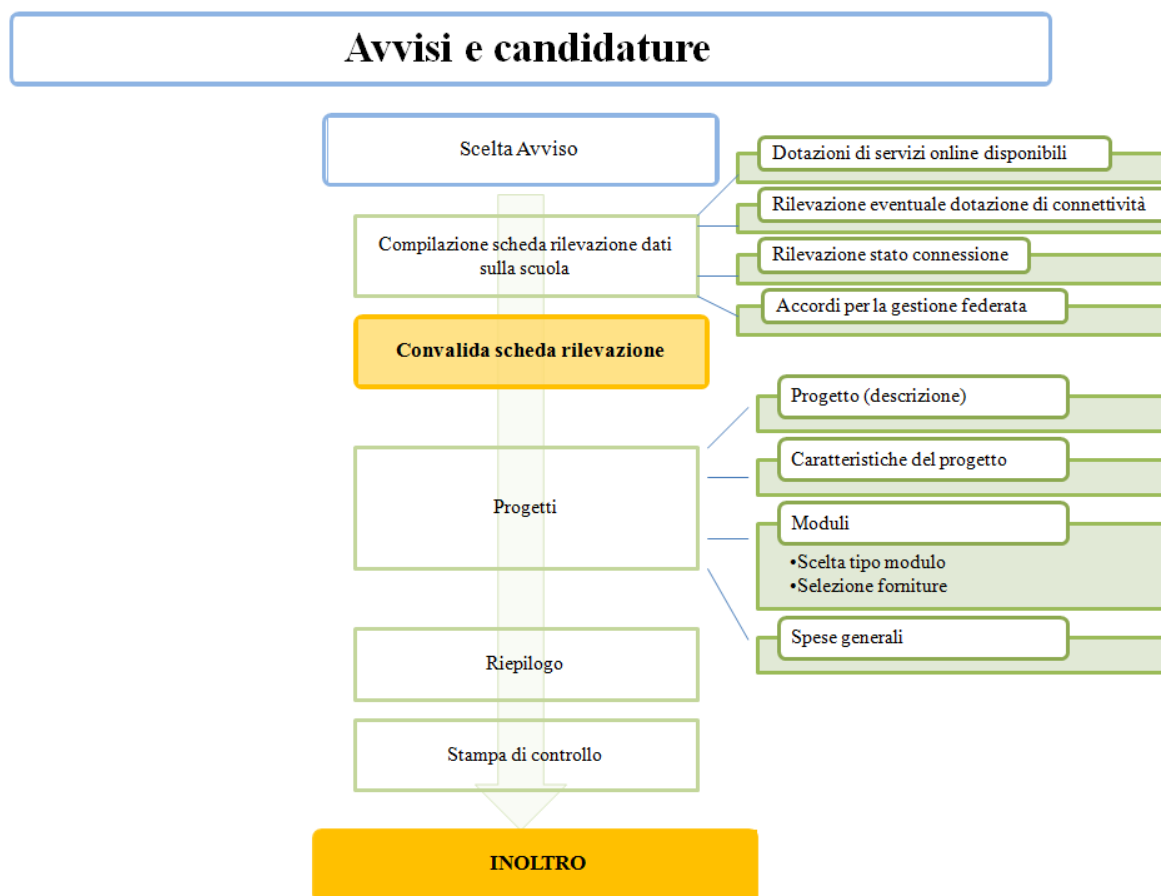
Avvisi e candidature

Scelta Avviso

Compilazione scheda rilevazione dati sulla scuola

Dotazioni di servizi online disponibili

Rilevazione eventuale dotazione di connettività

Rilevazione stato connessione

Accordi per la gestione federata

Convalida scheda rilevazione

Progetti

Progetto (descrizione)

Caratteristiche del progetto

Moduli

•Scelta tipo modulo
•Selezione forniture

Spese generali

Riepilogo

Stampa di controllo

INOLTRO